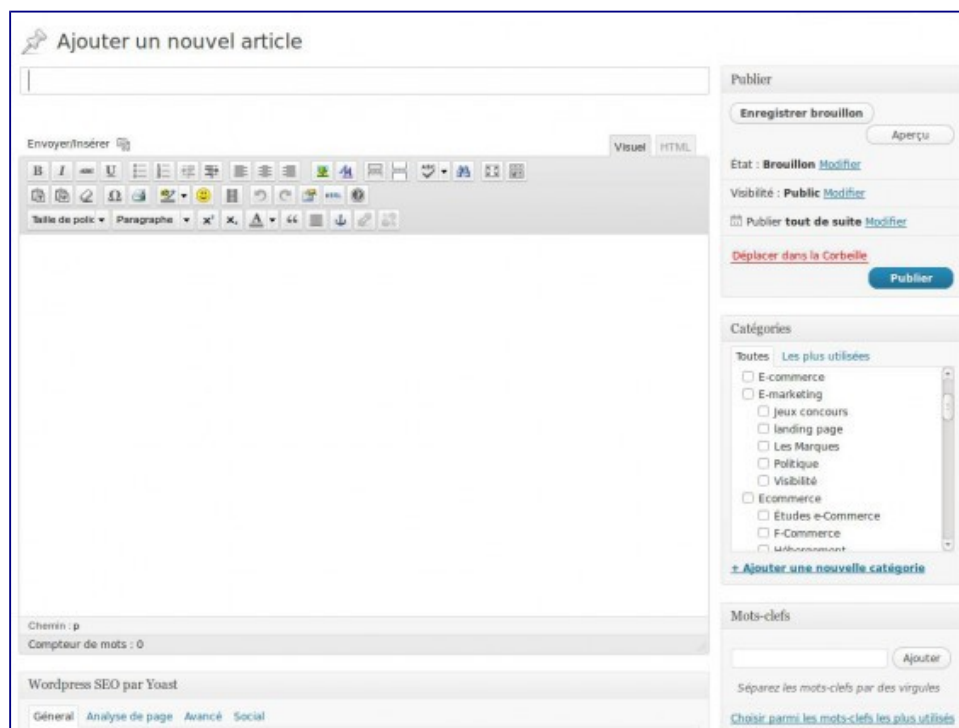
Ajouter un nouvel article

Envoyer/Insérer

Visuel HTML

Taille de police Paragraphe

Chemin : p

Compteur de mots : 0

Wordpress SEO par Yoast

Général Analyse de page Avancé Social

Publier

Enregistrer brouillon

Aperçu

État : Brouillon Modifier

Visibilité : Public Modifier

Publier tout de suite Modifier

Déplacer dans la Corbeille

Publier

Catégories

Toutes Les plus utilisées

E-commerce
E-marketing
Jeux concours
landing page
Les Marques
Politique
Visibilité
Ecommerce
Études e-Commerce
F-Commerce
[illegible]

+ Ajouter une nouvelle catégorie

Mots-clefs

Ajouter

Séparez les mots-clefs par des virgules

Choisir parmi les mots-clefs les plus utilisés